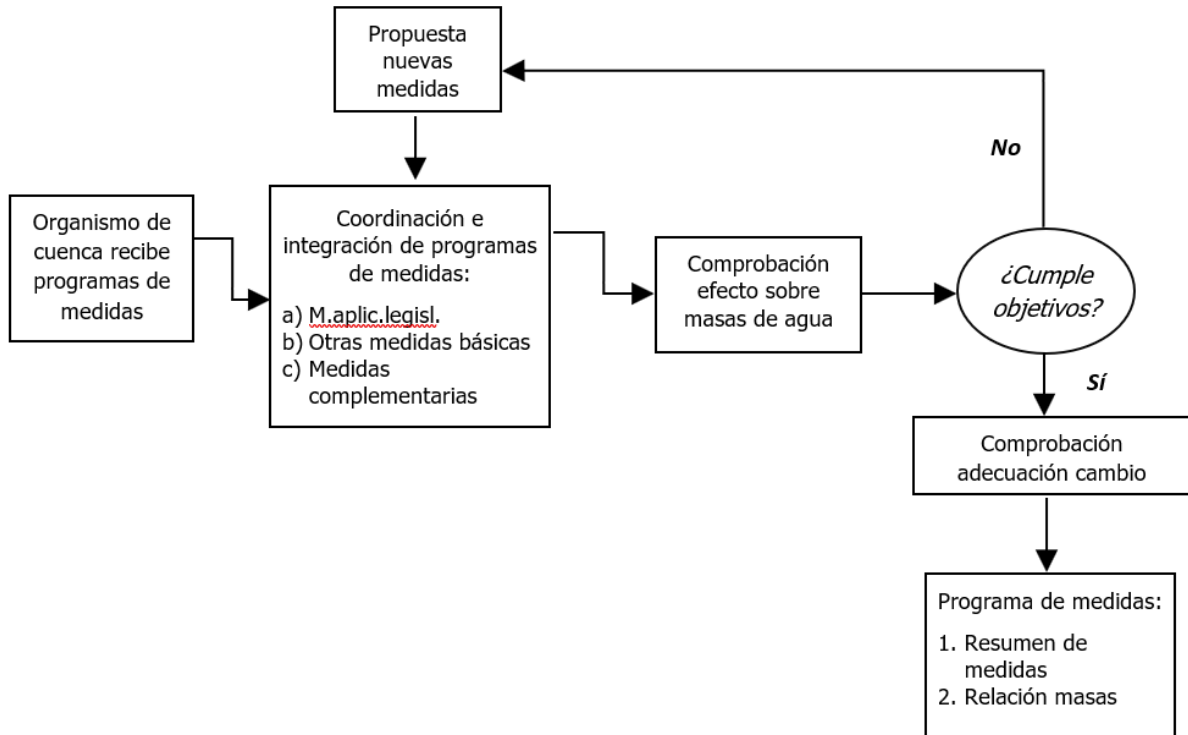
Propuesta nuevas medidas

No

Organismo de cuenca recibe programas de medidas

Coordinación e integración de programas de medidas:

a) M.aplic.legisl.
b) Otras medidas básicas
c) Medidas complementarias

Comprobación efecto sobre masas de agua

¿Cumple objetivos?

Sí

Comprobación adecuación cambio

Programa de medidas:

1. Resumen de medidas
2. Relación masas